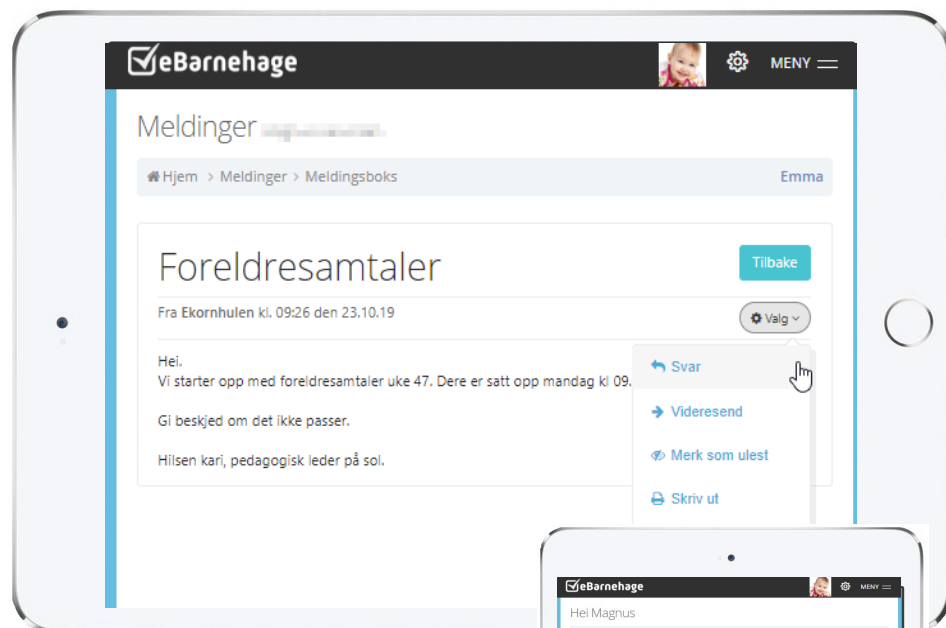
eBarnehage

MENY

Meldinger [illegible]

Hjem > Meldinger > Meldingsboks

Emma

Foreldresamtaler

Tilbake

Fra Ekornhulen kl. 09:26 den 23.10.19

Valg

Hei.
Vi starter opp med foreldresamtaler uke 47. Dere er satt opp mandag kl 09.

Gi beskjed om det ikke passer.

Hilsen kari, pedagogisk leder på sol.

Svar

Videresend

Merk som ulest

Skriv ut

eBarnehage

MENY

Hei Magnus